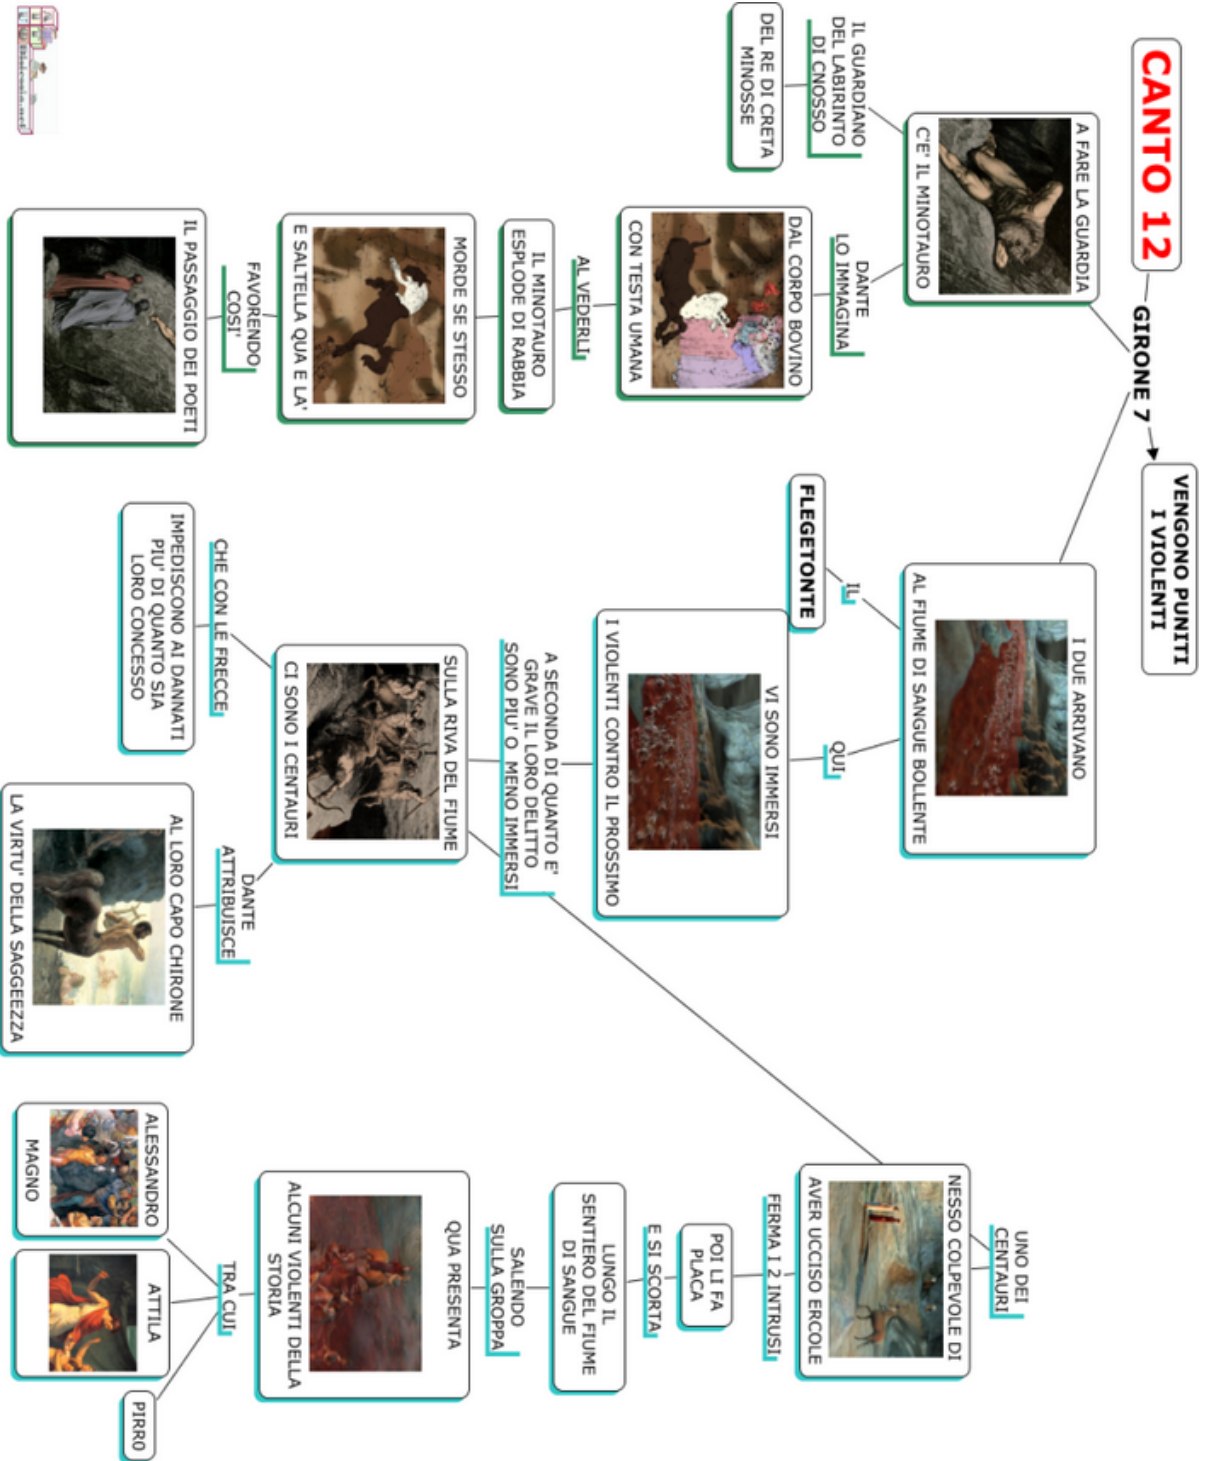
CANTO 12

GIRONE 7

VENGONO PUNITI I VIOLENTI

A FARE LA GUARDIA C'E' IL MINOTAURO

IL GUARDIANO DEL LABIRINTO DI CNOSSO

DEL RE DI CRETA MINOSSE

DANTE LO IMMAGINA

DAL CORPO BOVINO CON TESTA UMANA

AL VEDERLI

IL MINOTAURO ESPLODE DI RABBIA

MORDE SE STESSO E SALTELLA QUA E LA'

FAVORENDO COSI'

IL PASSAGGIO DEI POETI

I DUE ARRIVANO AL FIUME DI SANGUE BOLLENTE

IL

FLEGETONTE

QUI

VI SONO IMMERSI I VIOLENTI CONTRO IL PROSSIMO

A SECONDA DI QUANTO E' GRAVE IL LORO DELITTO SONO PIU' O MENO IMMERSI

SULLA RIVA DEL FIUME CI SONO I CENTAURI

CHE CON LE FRECCE

IMPEDISCONO AI DANNATI PIU' DI QUANTO SIA LORO CONCESSO

DANTE ATTRIBUISCE

AL LORO CAPO CHIRONE LA VIRTU' DELLA SAGGEEZZA

UNO DEI CENTAURI

NESSO COLPEVOLE DI AVER UCCISO ERCOLE

FERMA I 2 INTRUSI

POI LI FA PLACA

E SI SCORTA

LUNGO IL SENTIERO DEL FIUME DI SANGUE

SALENDO SULLA GROPPA

QUA PRESENTA ALCUNI VIOLENTI DELLA STORIA

TRA CUI

ALESSANDRO MAGNO

ATTILA

PIRRO